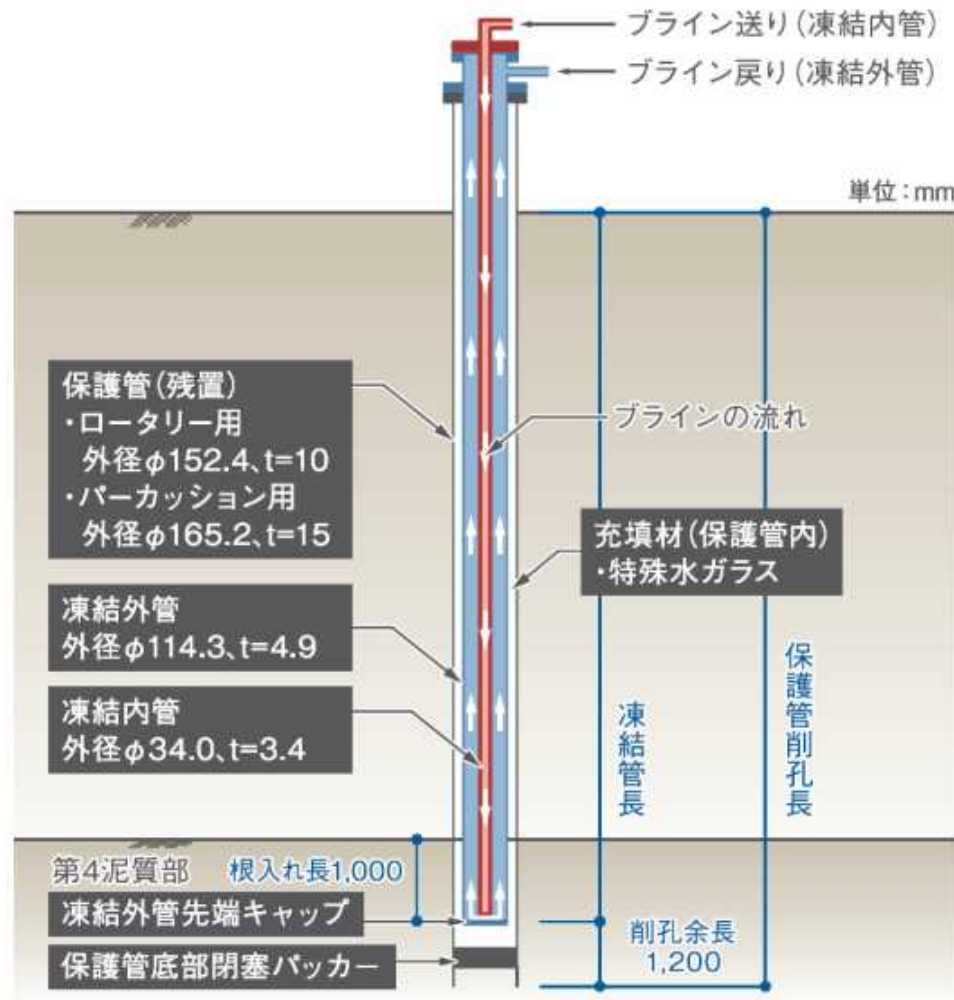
ブライン送り(凍結内管)

ブライン戻り(凍結外管)

単位:mm

保護管(残置)
・ロータリー用
外径φ152.4、t=10
・パーカッション用
外径φ165.2、t=15

ブラインの流れ

充填材(保護管内)
・特殊水ガラス

凍結外管
外径φ114.3、t=4.9

凍結内管
外径φ34.0、t=3.4

凍結管長

保護管削孔長

第4泥質部

根入れ長1,000

凍結外管先端キャップ

削孔余長
1,200

保護管底部閉塞パッカー